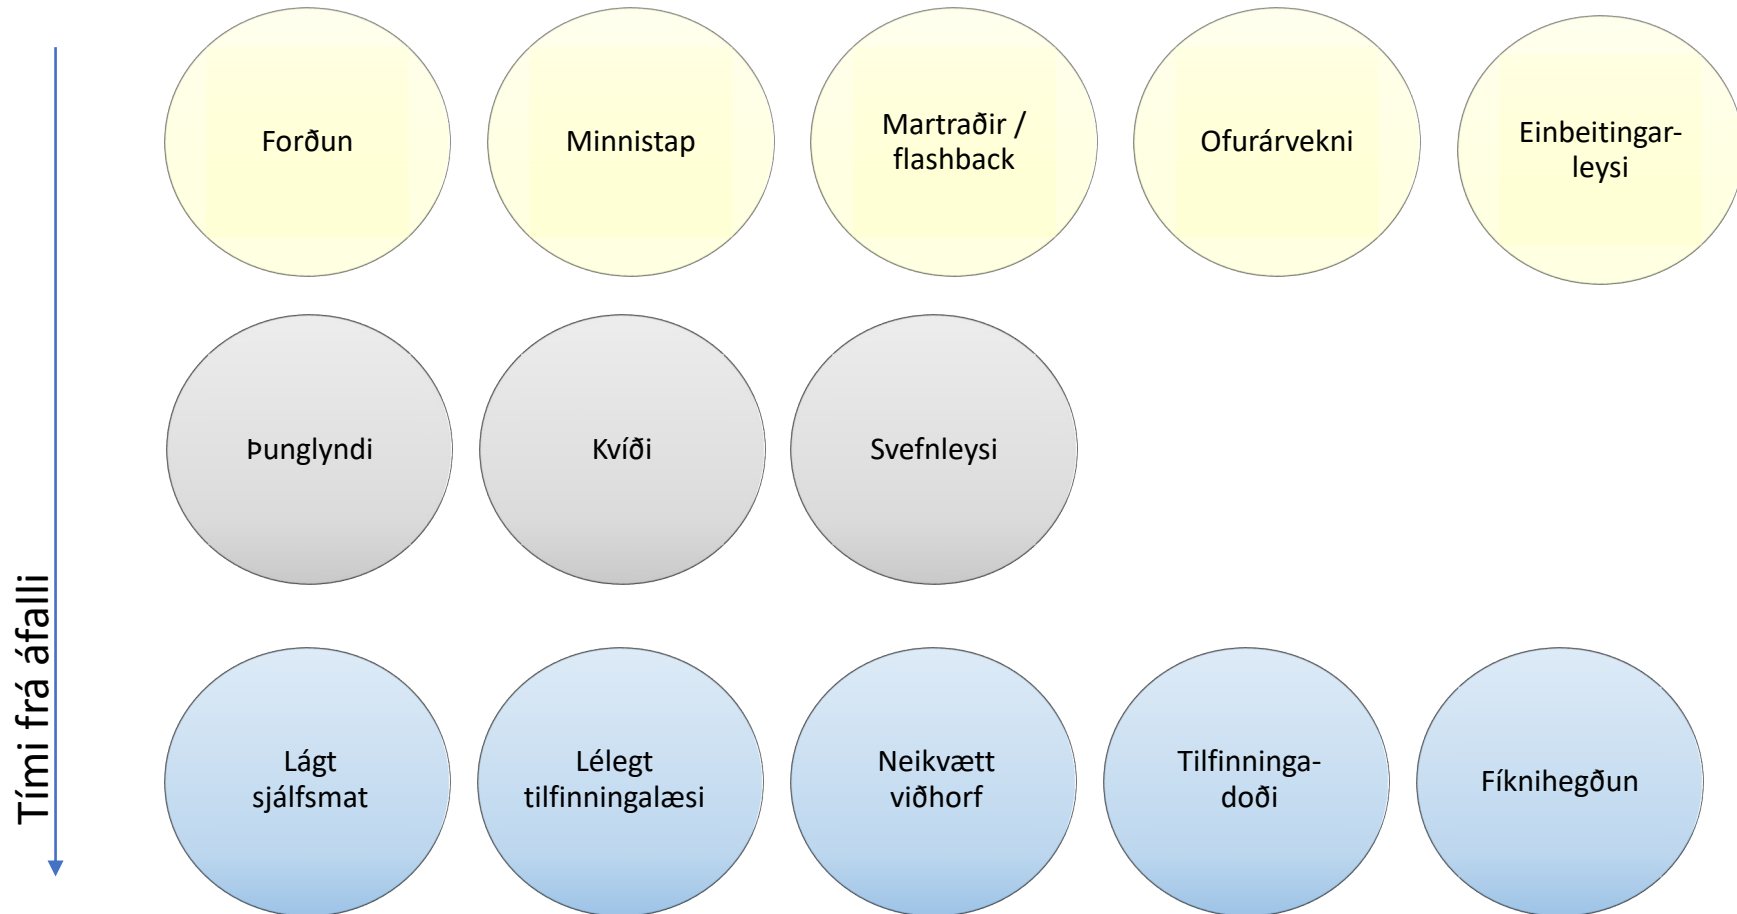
Tími frá áfalli

Forðun

Minnistap

Martraðir / flashback

Ofurárvekni

Einbeitingarleysi

Þunglyndi

Kvíði

Svefnleysi

Lágt sjálfsmat

Lélegt tilfinningalæsi

Neikvætt viðhorf

Tilfinningadoði

Fíknihegðun